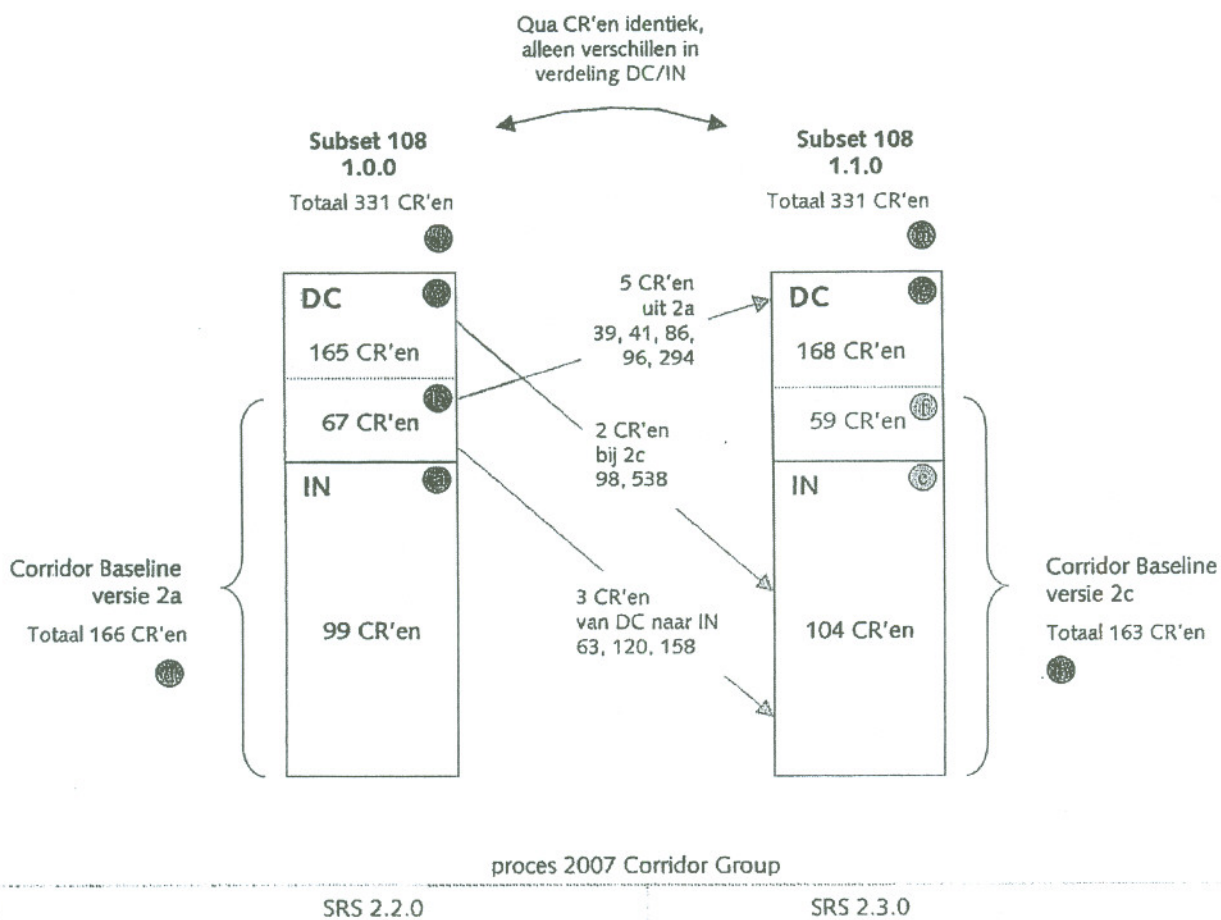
Qua CR'en identiek, alleen verschillen in verdeling DC/IN

Subset 108
1.0.0
Totaal 331 CR'en

Subset 108
1.1.0
Totaal 331 CR'en

DC
165 CR'en
67 CR'en
IN
99 CR'en

5 CR'en
uit 2a
39, 41, 86, 96, 294

2 CR'en
bij 2c
98, 538

3 CR'en
van DC naar IN
63, 120, 158

DC
168 CR'en
59 CR'en
IN
104 CR'en

Corridor Baseline
versie 2a
Totaal 166 CR'en

Corridor Baseline
versie 2c
Totaal 163 CR'en

proces 2007 Corridor Group

SRS 2.2.0

SRS 2.3.0